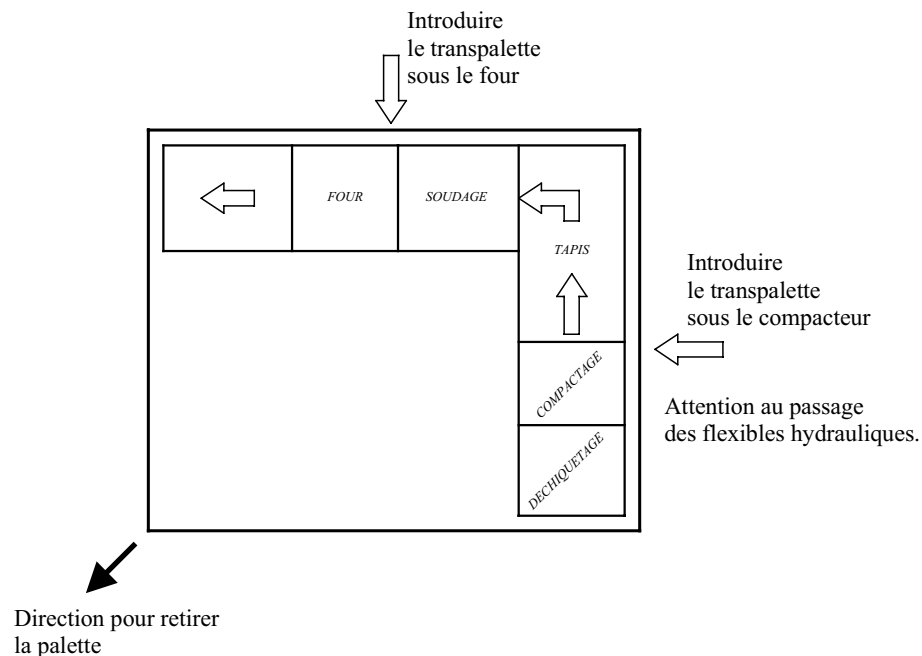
Introduire le transpalette sous le four

FOUR

SOUDAGE

TAPIS

Introduire le transpalette sous le compacteur

COMPACTAGE

Attention au passage des flexibles hydrauliques.

DECHIQUETAGE

Direction pour retirer la palette